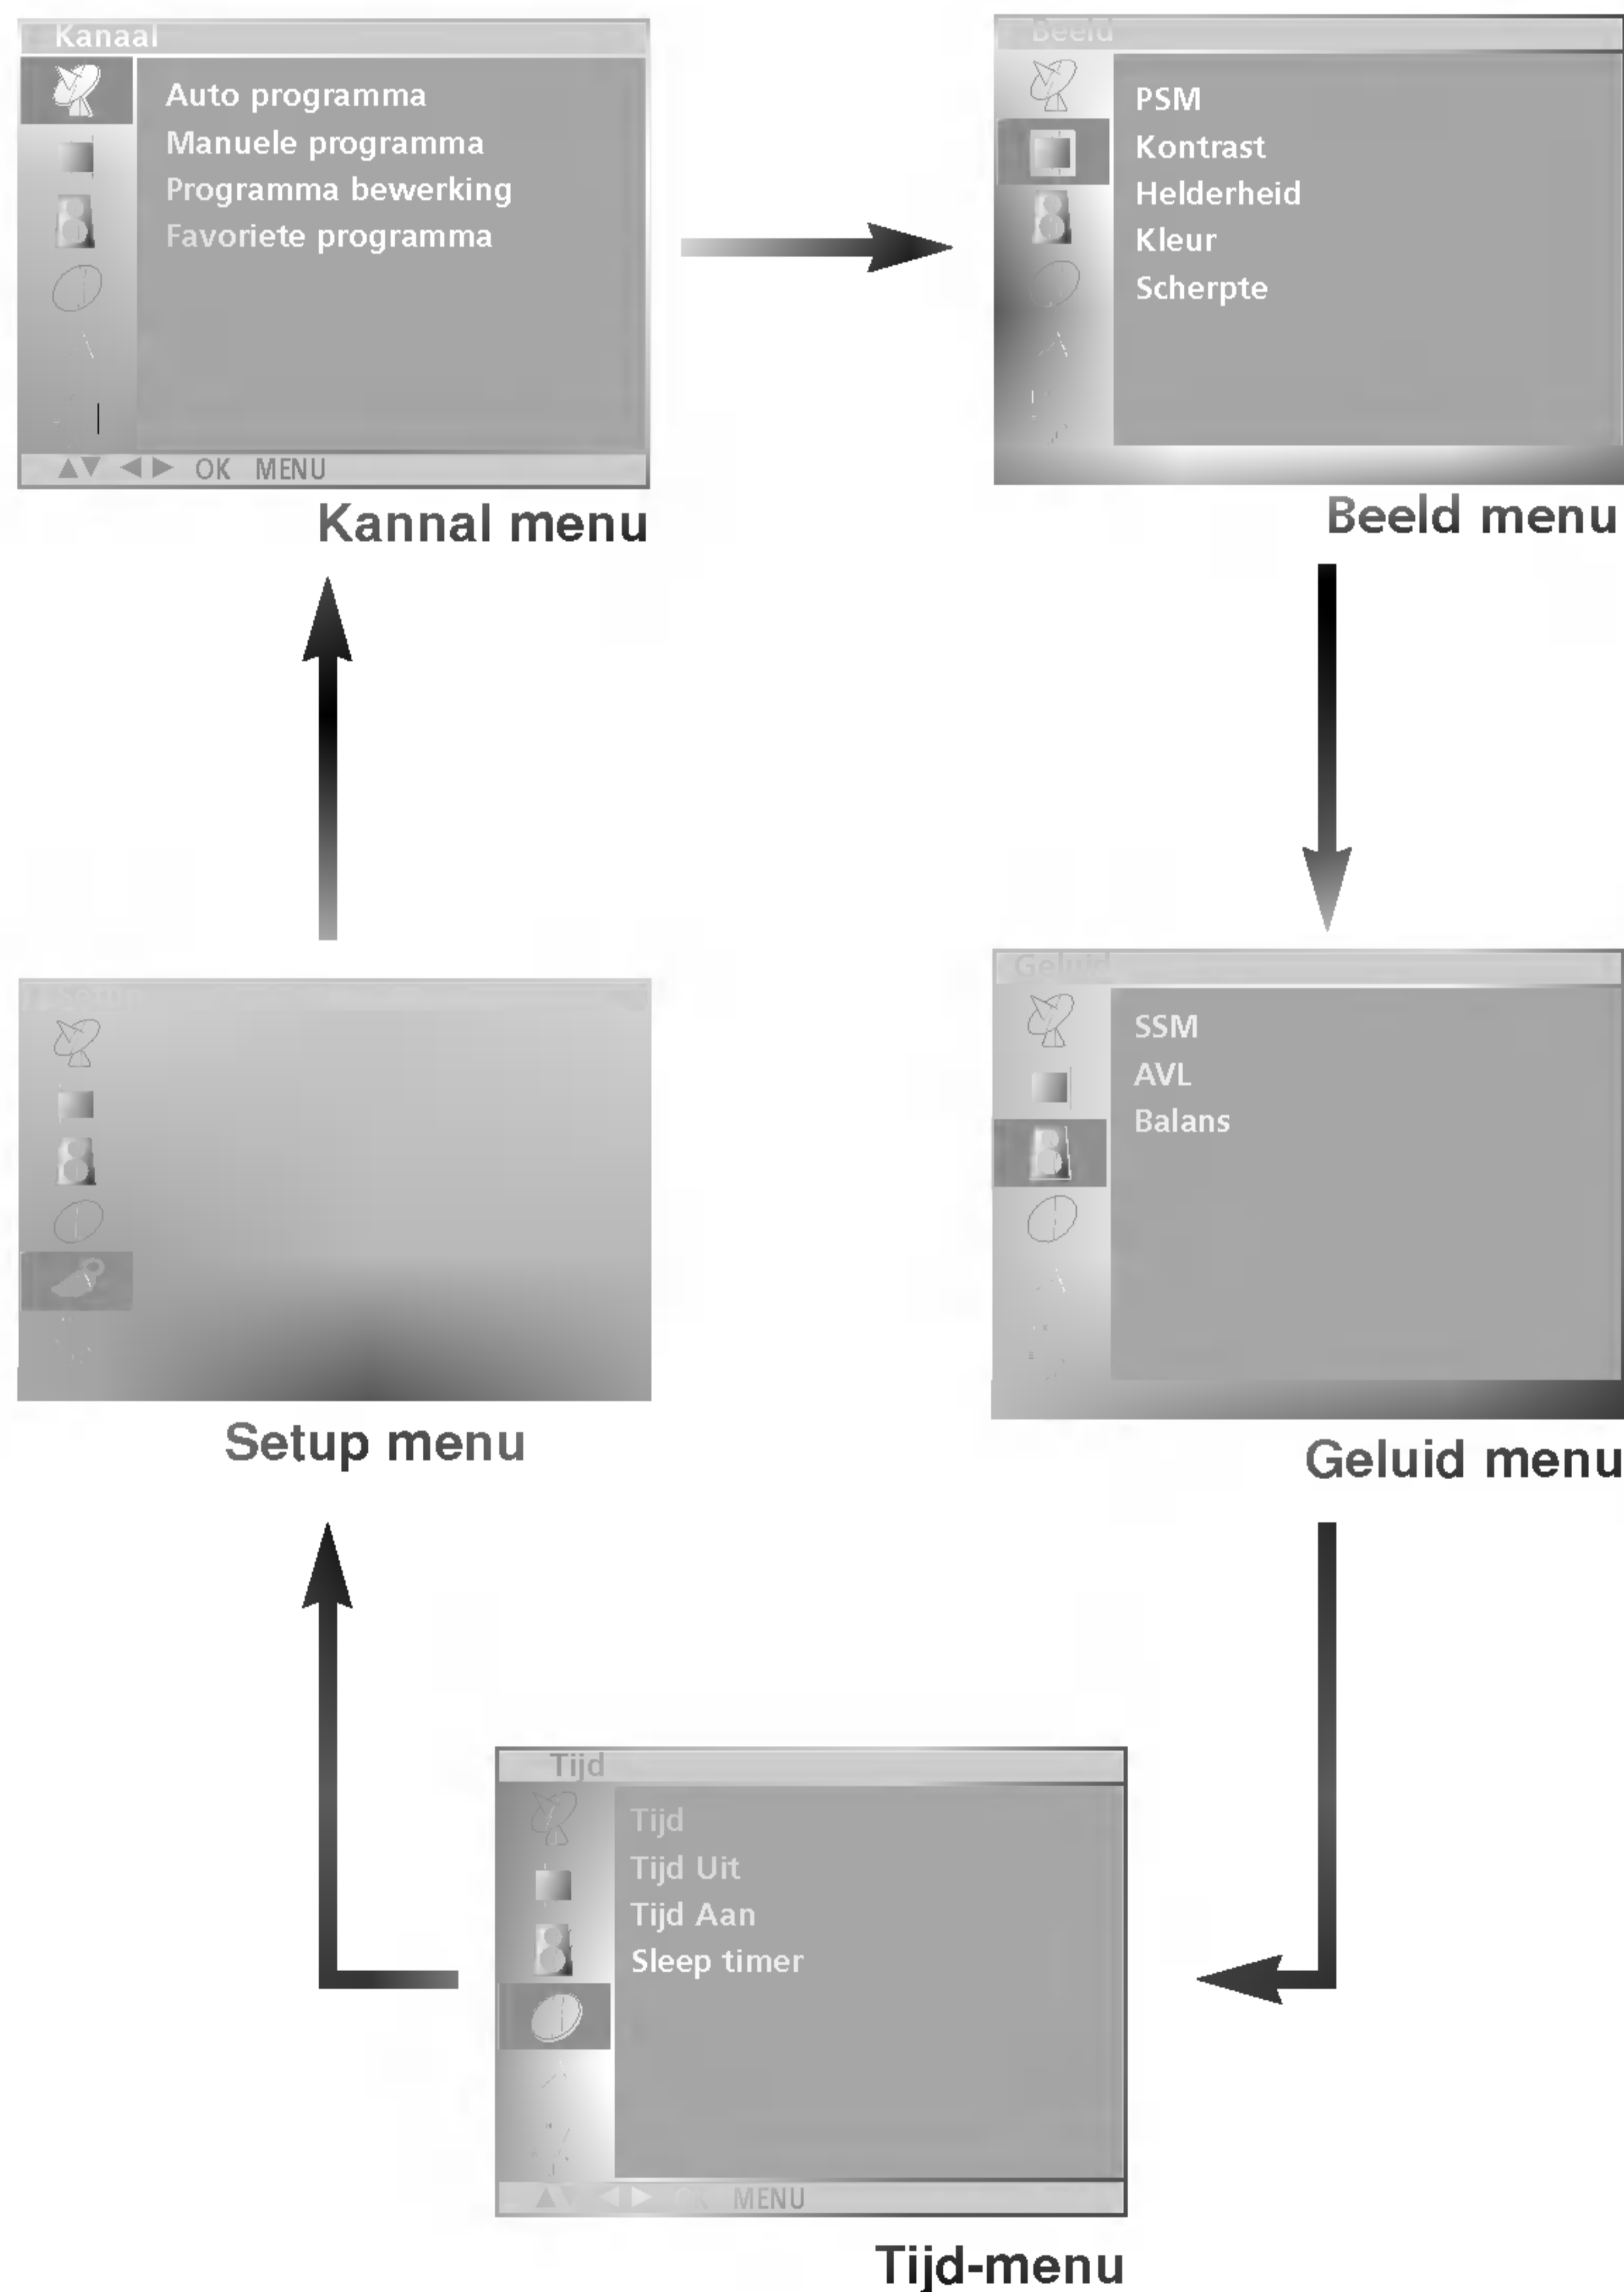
Kanaal

Auto programma
Manuele programma
Programma bewerking
Favoriete programma

▲▼ ◀ ▶ OK MENU

Kannal menu

Beeld

PSM
Kontrast
Helderheid
Kleur
Scherpte

Beeld menu

Setup

Setup menu

Geluid

SSM
AVL
Balans

Geluid menu

Tijd

Tijd
Tijd Uit
Tijd Aan
Sleep timer

▲▼ ◀ ▶ OK MENU

Tijd-menu